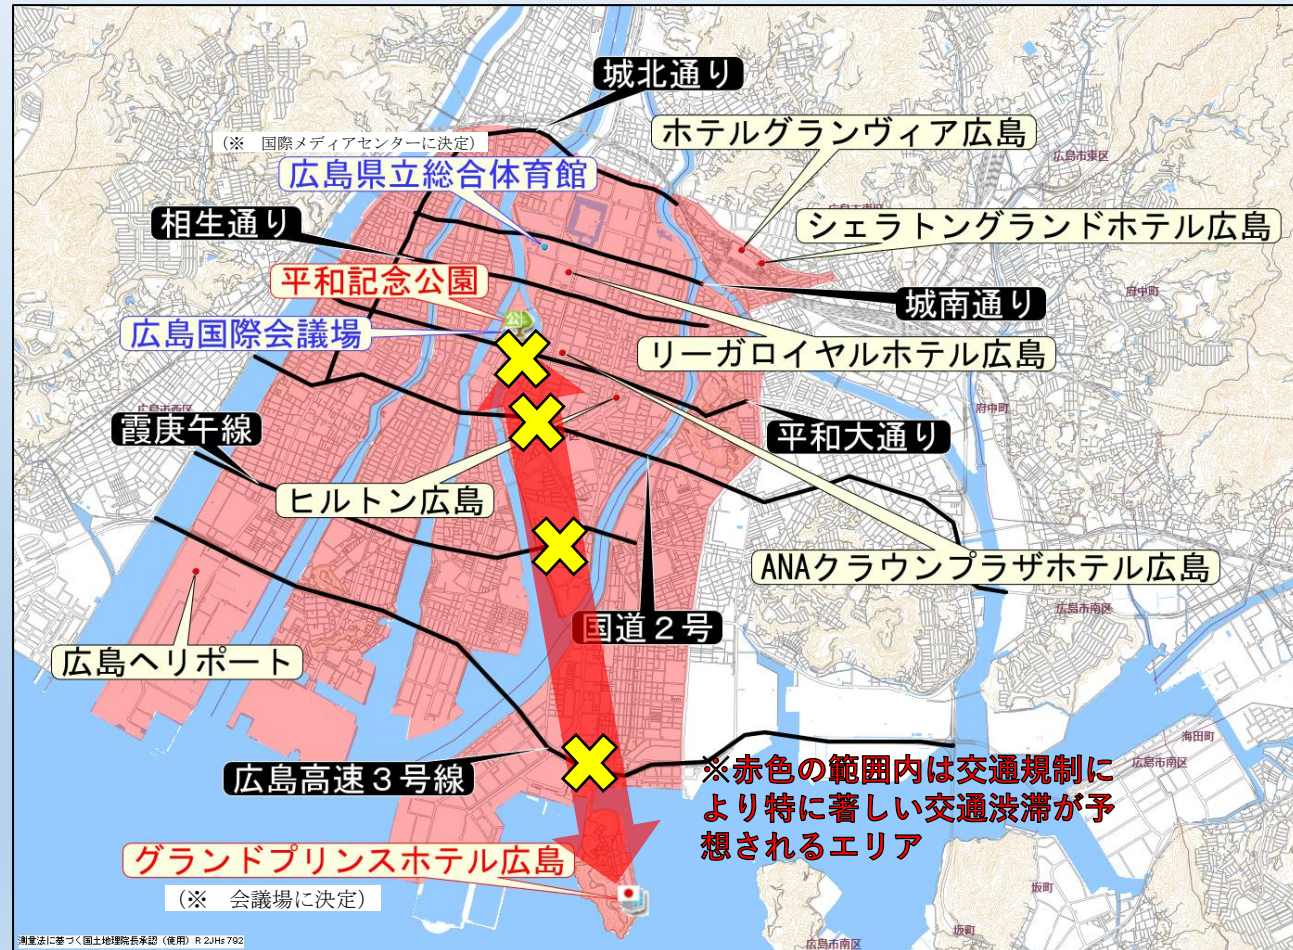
城北通り

（※　国際メディアセンターに決定）

広島県立総合体育館

ホテルグランヴィア広島

広島市東区

相生通り

シェラトングランドホテル広島

平和記念公園

城南通り

府中町

広島国際会議場

リーガロイヤルホテル広島

広島市西区

府中町

霞庚午線

平和大通り

ヒルトン広島

ANAクラウンプラザホテル広島

広島市南区

国道２号

広島ヘリポート

海田町

広島高速３号線

※赤色の範囲内は交通規制により特に著しい交通渋滞が予想されるエリア

広島市南区

グランドプリンスホテル広島

（※　会議場に決定）

坂町

坂町

広島市南区

測量法に基づく国土地理院長承認（使用）R 2JHs 792